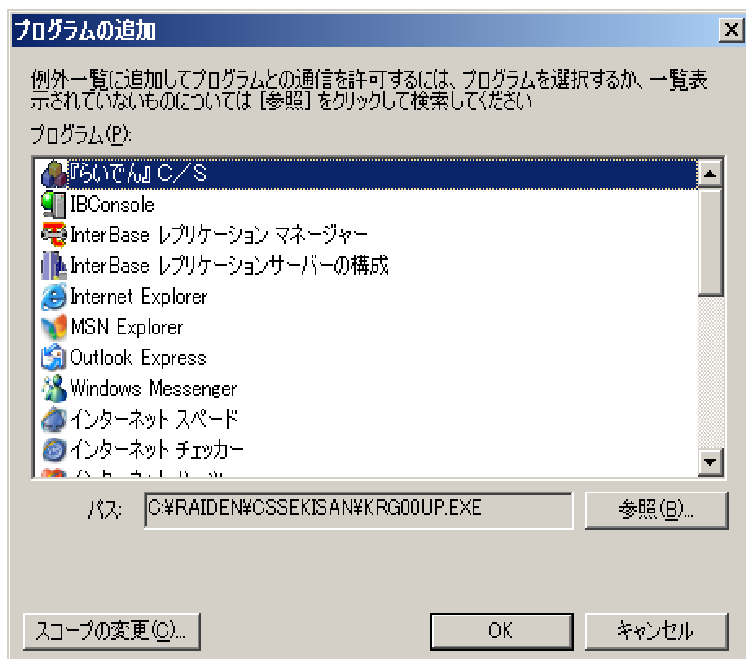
プログラムの追加

例外一覧に追加してプログラムとの通信を許可するには、プログラムを選択するか、一覧表示されていないものについては [参照] をクリックして検索してください

プログラム(P):

『らいでん』C／S
IBConsole
InterBase レプリケーション マネージャー
InterBase レプリケーションサーバーの構成
Internet Explorer
MSN Explorer
Outlook Express
Windows Messenger
インターネット スペード
インターネット チェッカー
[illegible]

パス: C:¥RAIDEN¥CSSEKISAN¥KRG00UP.EXE

参照(B)...

スコープの変更(C)...

OK

キャンセル